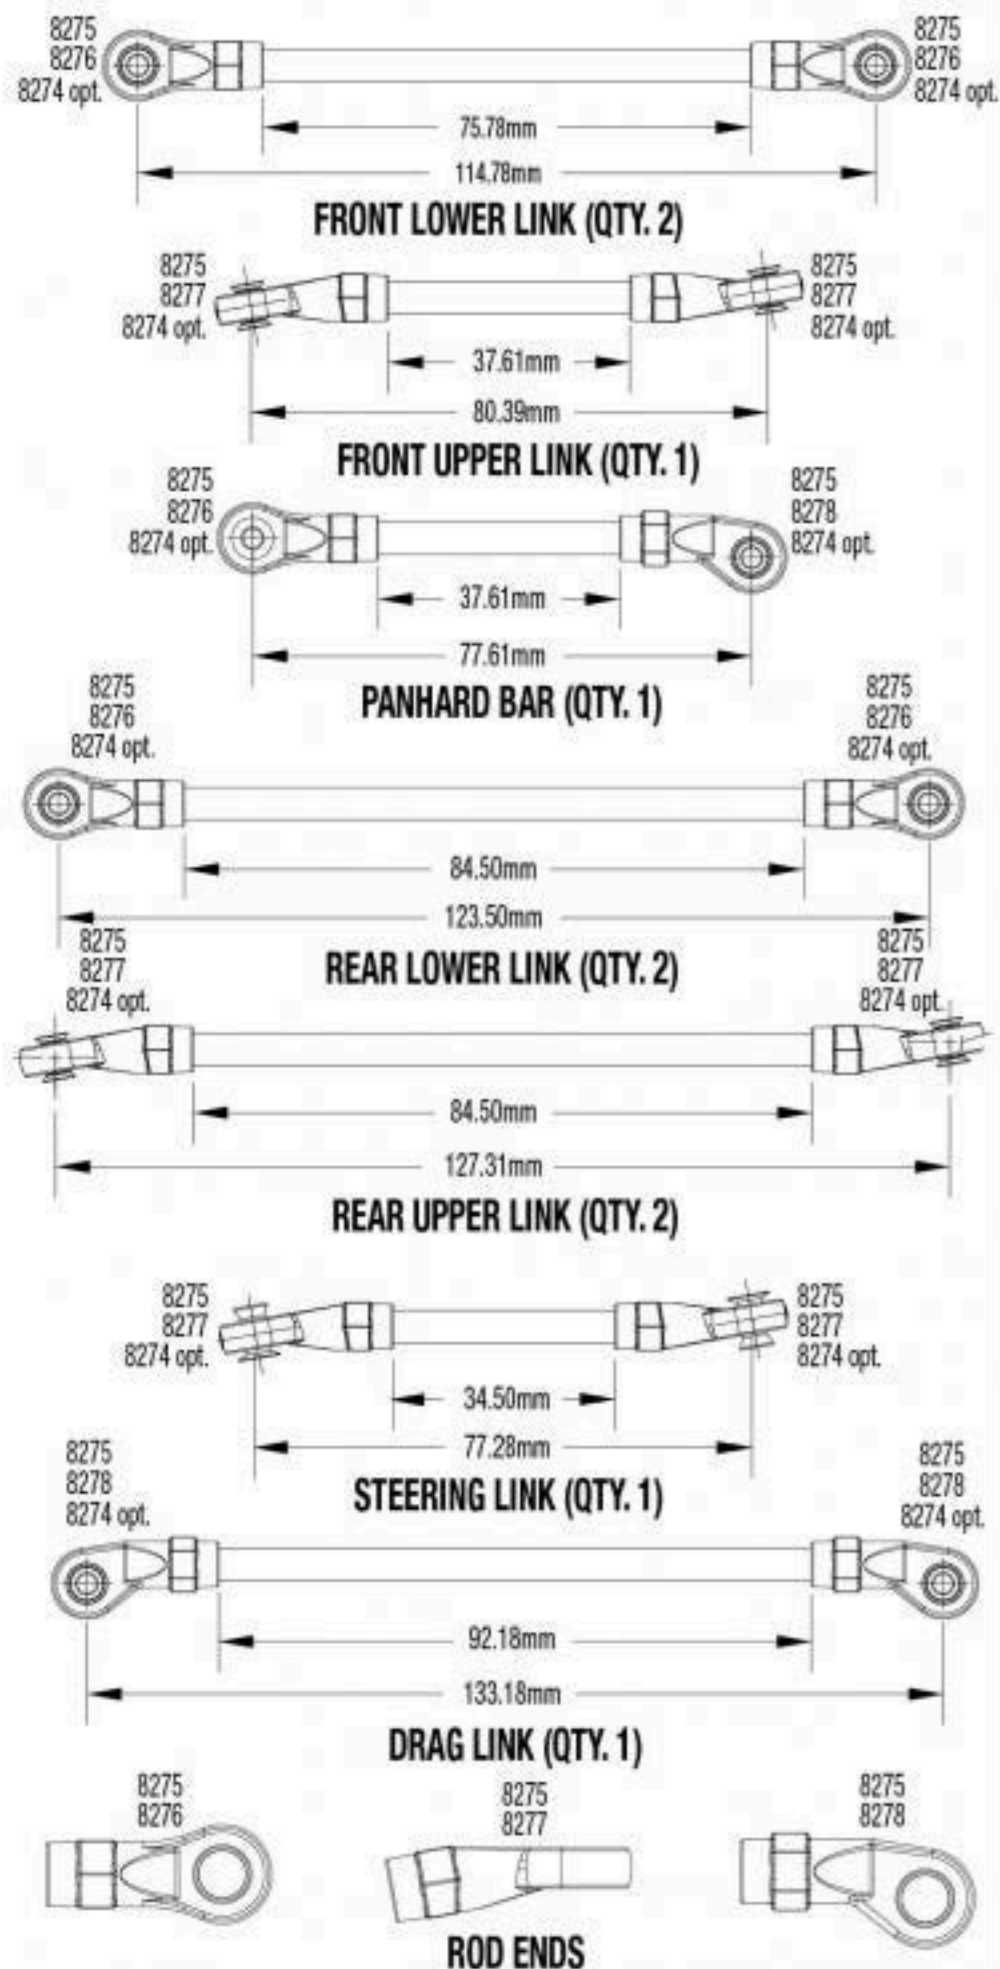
8275
8276
8274 opt.

8275
8276
8274 opt.

75.78mm

114.78mm

FRONT LOWER LINK (QTY. 2)

8275
8277
8274 opt.

8275
8277
8274 opt.

37.61mm

80.39mm

FRONT UPPER LINK (QTY. 1)

8275
8276
8274 opt.

8275
8278
8274 opt.

37.61mm

77.61mm

PANHARD BAR (QTY. 1)

8275
8276
8274 opt.

8275
8276
8274 opt.

84.50mm

123.50mm

REAR LOWER LINK (QTY. 2)

8275
8277
8274 opt.

8275
8277
8274 opt.

84.50mm

127.31mm

REAR UPPER LINK (QTY. 2)

8275
8277
8274 opt.

8275
8277
8274 opt.

34.50mm

77.28mm

STEERING LINK (QTY. 1)

8275
8278
8274 opt.

8275
8278
8274 opt.

92.18mm

133.18mm

DRAG LINK (QTY. 1)

8275
8276

8275
8277

8275
8278

ROD ENDS